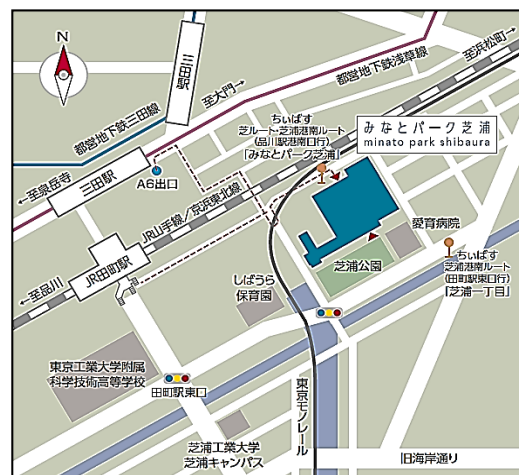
N

三田駅

都営地下鉄三田線

至大門

都営地下鉄浅草線

至京浜松町

至泉岳寺

三田駅

A6出口

ちぃばす
芝ルート・芝浦港南ルート
(品川駅港南口行)
「みなとパーク芝浦」

みなとパーク芝浦
minato park shibaura

JR山手線/京浜東北線

JR田町駅

至品川

愛育病院

芝浦公園

ちぃばす
芝浦港南ルート
(田町駅東口行)
「芝浦一丁目」

しばうら
保育園

東京工業大学附属
科学技術高等学校

田町駅東口

東京モノレール

芝浦工業大学
芝浦キャンパス

旧海岸通り